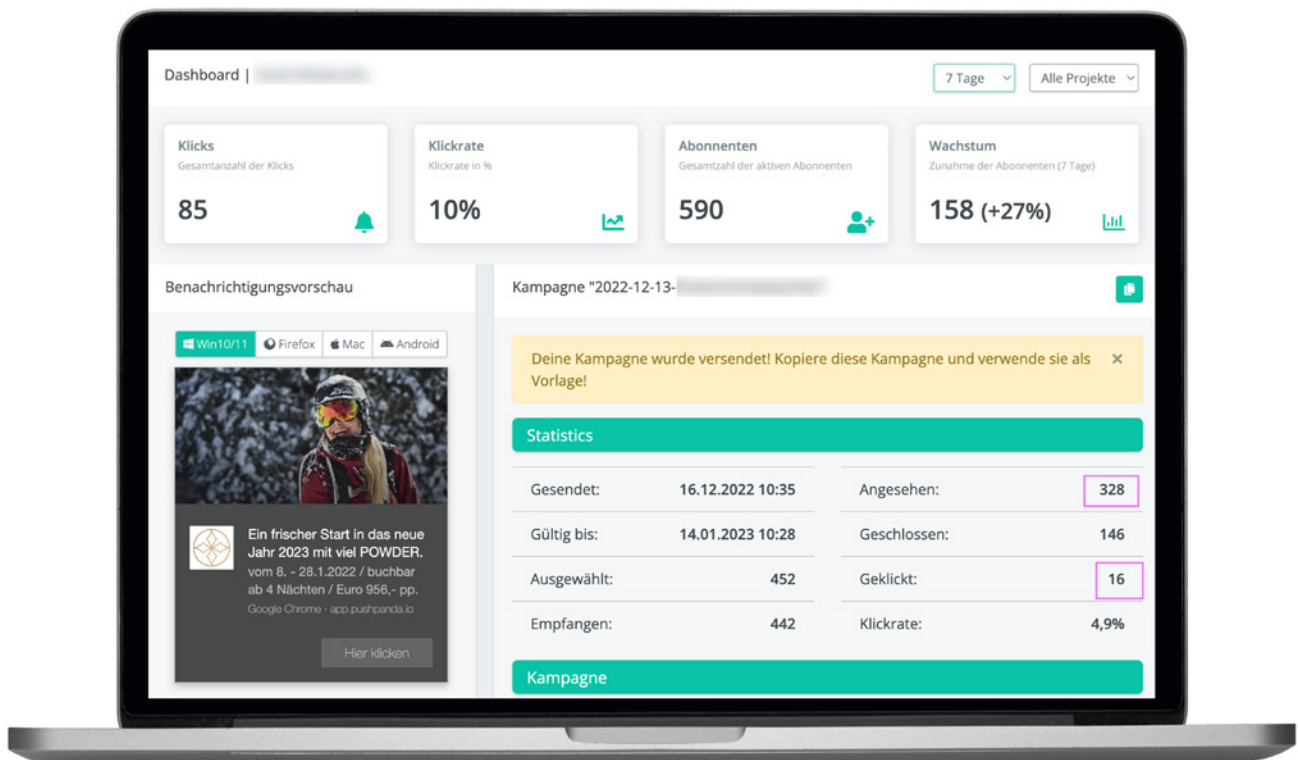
Dashboard | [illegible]

7 Tage

Alle Projekte

Klicks
Gesamtanzahl der Klicks
85

Klickrate
Klickrate in %
10%

Abonnenten
Gesamtzahl der aktiven Abonnenten
590

Wachstum
Zunahme der Abonnenten (7 Tage)
158 (+27%)

Benachrichtigungsvorschau

Win10/11 Firefox Mac Android

Ein frischer Start in das neue Jahr 2023 mit viel POWDER.
vom 8. - 28.1.2022 / buchbar ab 4 Nächten / Euro 956,- pp.
Google Chrome - app.pushpanda.io

Hier klicken

Kampagne "2022-12-13-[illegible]

Deine Kampagne wurde versendet! Kopiere diese Kampagne und verwende sie als Vorlage!

×

Statistics

| Gesendet: | 16.12.2022 10:35 | Angesehen: | 328 |
|---|---|---|---|
| Gültig bis: | 14.01.2023 10:28 | Geschlossen: | 146 |
| Ausgewählt: | 452 | Geklickt: | 16 |
| Empfangen: | 442 | Klickrate: | 4,9% |

Kampagne